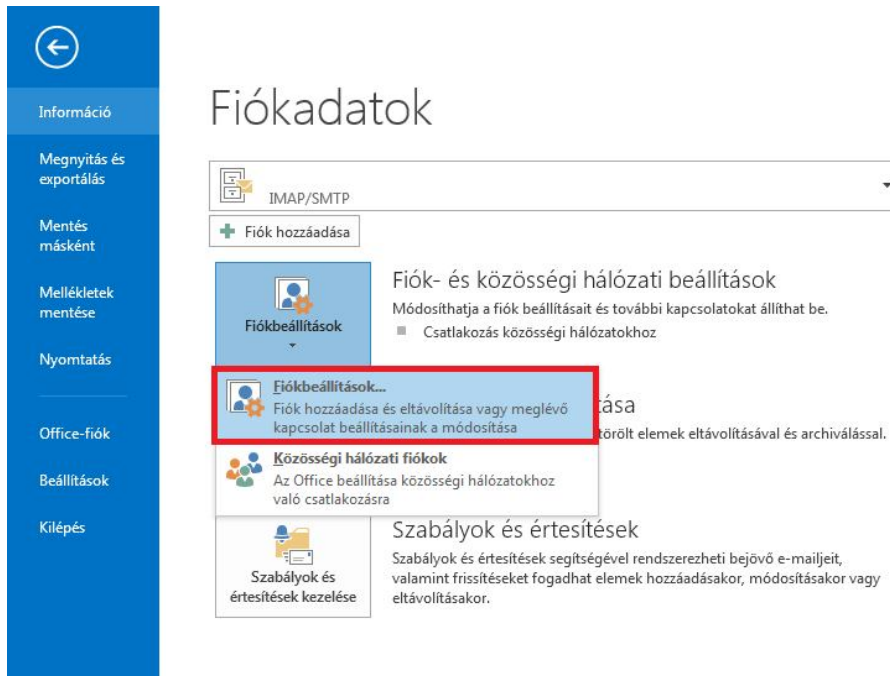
Információ

Megnyitás és exportálás

Mentés másként

Mellékletek mentése

Nyomtatás

Office-fiók

Beállítások

Kilépés

Fiókadatok

IMAP/SMTP

Fiók hozzáadása

Fiókbeállítások

Fiók- és közösségi hálózati beállítások

Módosíthatja a fiók beállításait és további kapcsolatokat állíthat be.

Csatlakozás közösségi hálózatokhoz

Fiókbeállítások...

Fiók hozzáadása és eltávolítása vagy meglévő kapcsolat beállításainak a módosítása

tása

törölt elemek eltávolításával és archiválással.

Közösségi hálózati fiókok

Az Office beállítása közösségi hálózatokhoz való csatlakozásra

Szabályok és értesítések kezelése

Szabályok és értesítések

Szabályok és értesítések segítségével rendszerezheti bejövő e-mailjeit, valamint frissítéseket fogadhat elemek hozzáadásakor, módosításakor vagy eltávolításakor.